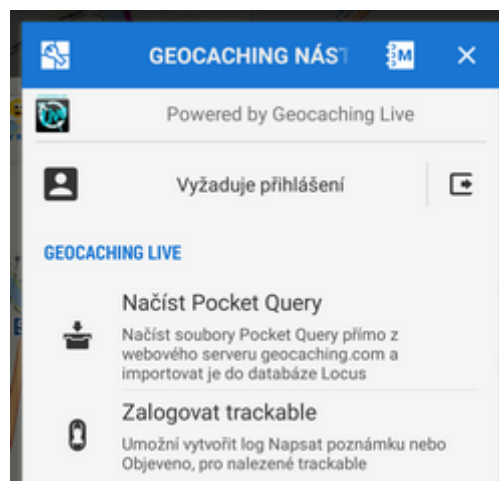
GEOCACHING NÁST

Powered by Geocaching Live

Vyžaduje přihlášení

GEOCACHING LIVE

Načíst Pocket Query

Načíst soubory Pocket Query přímo z webového serveru geocaching.com a importovat je do databáze Locus

Zalogovat trackable

Umožní vytvořit log Napsat poznámku nebo Objeveno, pro nalezené trackable